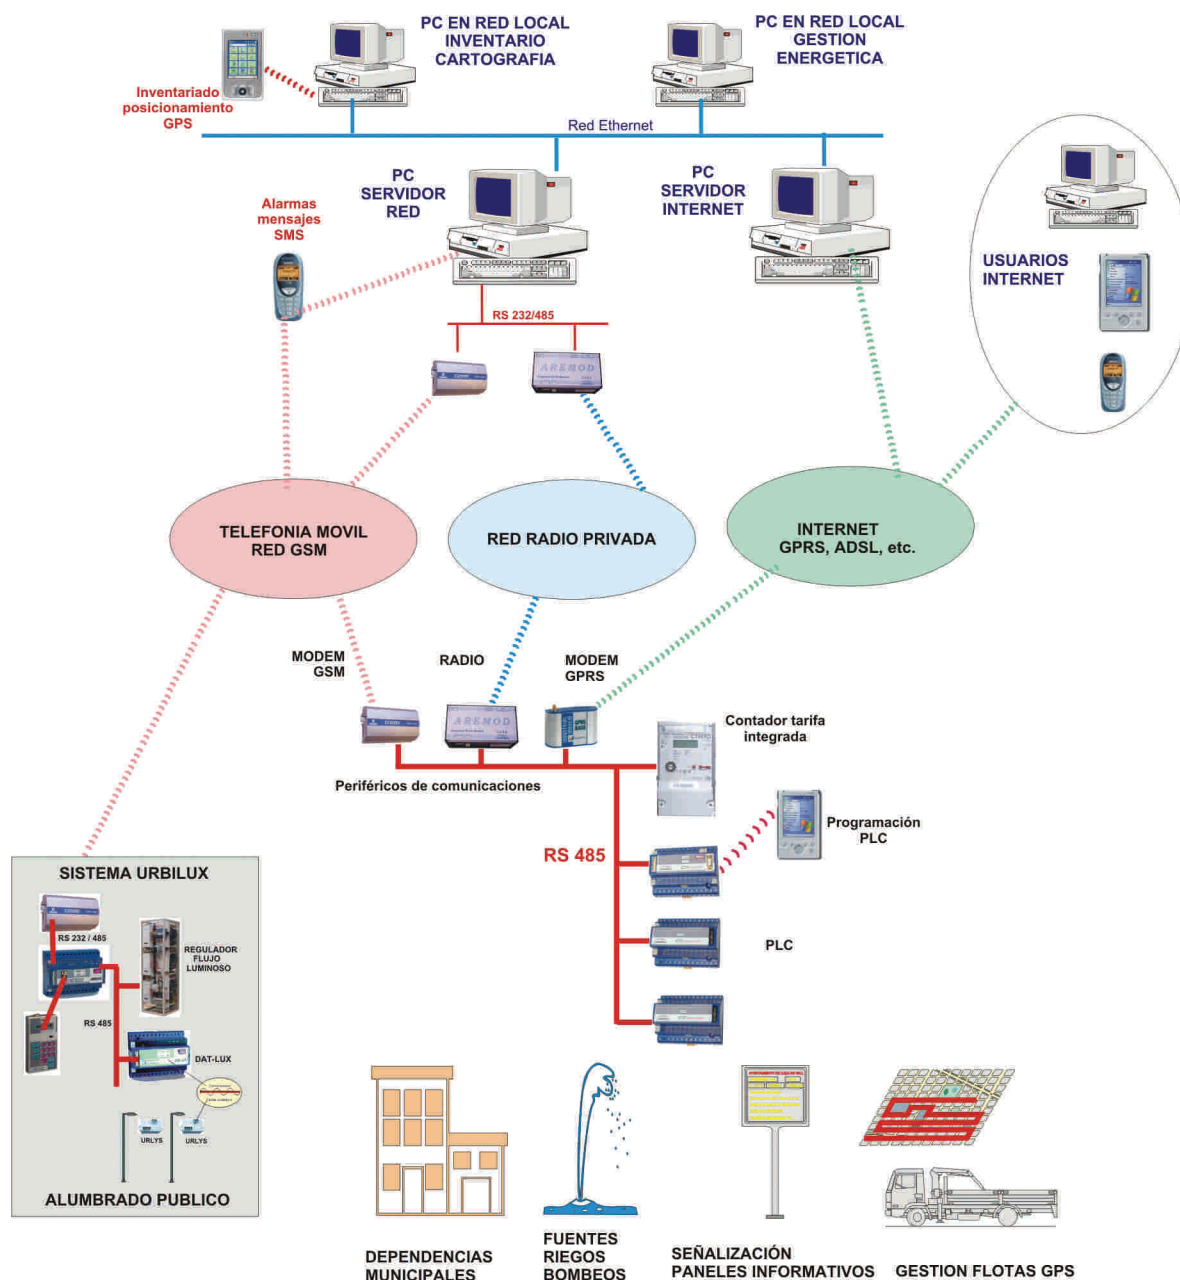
PC EN RED LOCAL
INVENTARIO
CARTOGRAFIA

PC EN RED LOCAL
GESTION
ENERGETICA

Inventariado
posicionamiento
GPS

Red Ethernet

PC
SERVIDOR
RED

PC
SERVIDOR
INTERNET

Alarmas
mensajes
SMS

USUARIOS
INTERNET

RS 232/485

AREMOD

TELEFONIA MOVIL
RED GSM

RED RADIO PRIVADA

INTERNET
GPRS, ADSL, etc.

MODEM
GSM

RADIO

MODEM
GPRS

AREMOD

Contador tarifa
integrada

Periféricos de comunicaciones

Programación
PLC

RS 485

PLC

SISTEMA URBILUX

RS 232 / 485

REGULADOR
FLUJO
LUMINOSO

RS 485

DAT-LUX

URLYS

URLYS

ALUMBRADO PUBLICO

DEPENDENCIAS
MUNICIPALES

FUENTES
RIEGOS
BOMBEOS

SEÑALIZACIÓN
PANELES INFORMATIVOS

GESTION FLOTAS GPS